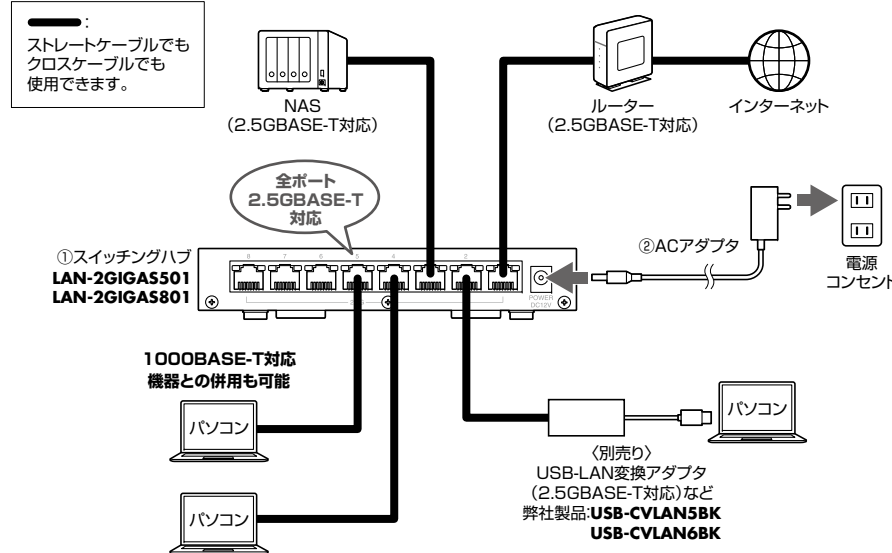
:
ストレートケーブルでも
クロスケーブルでも
使用できます。

NAS
(2.5GBASE-T対応)

ルーター
(2.5GBASE-T対応)

インターネット

全ポート
2.5GBASE-T
対応

①スイッチングハブ
LAN-2GIGAS501
LAN-2GIGAS801

②ACアダプタ

電源
コンセント

POWER
DC12V

1000BASE-T対応
機器との併用も可能

パソコン

パソコン

パソコン

〈別売り〉
USB-LAN変換アダプタ
(2.5GBASE-T対応)など
弊社製品:USB-CVLAN5BK
USB-CVLAN6BK